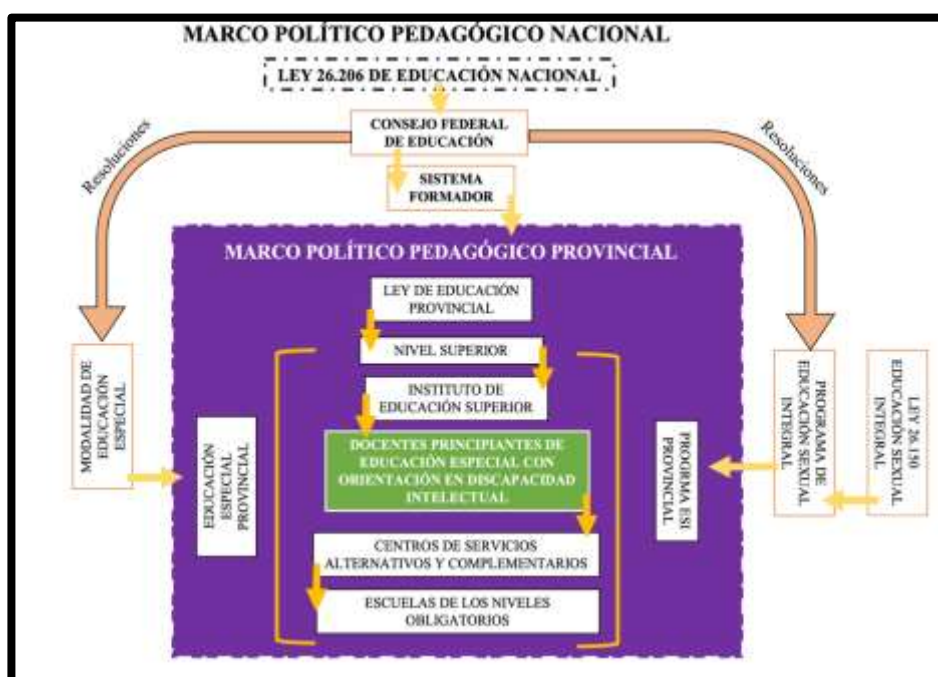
MARCO POLÍTICO PEDAGÓGICO NACIONAL

LEY 26.206 DE EDUCACIÓN NACIONAL

CONSEJO FEDERAL DE EDUCACIÓN

Resoluciones

Resoluciones

SISTEMA FORMADOR

MARCO POLÍTICO PEDAGÓGICO PROVINCIAL

LEY DE EDUCACIÓN PROVINCIAL

NIVEL SUPERIOR

INSTITUTO DE EDUCACIÓN SUPERIOR

DOCENTES PRINCIPIANTES DE EDUCACIÓN ESPECIAL CON ORIENTACIÓN EN DISCAPACIDAD INTELECTUAL

CENTROS DE SERVICIOS ALTERNATIVOS Y COMPLEMENTARIOS

ESCUELAS DE LOS NIVELES OBLIGATORIOS

MODALIDAD DE EDUCACIÓN ESPECIAL

EDUCACIÓN ESPECIAL PROVINCIAL

PROGRAMA ESI PROVINCIAL

PROGRAMA DE EDUCACIÓN SEXUAL INTEGRAL

LEY 26.150 EDUCACIÓN SEXUAL INTEGRAL